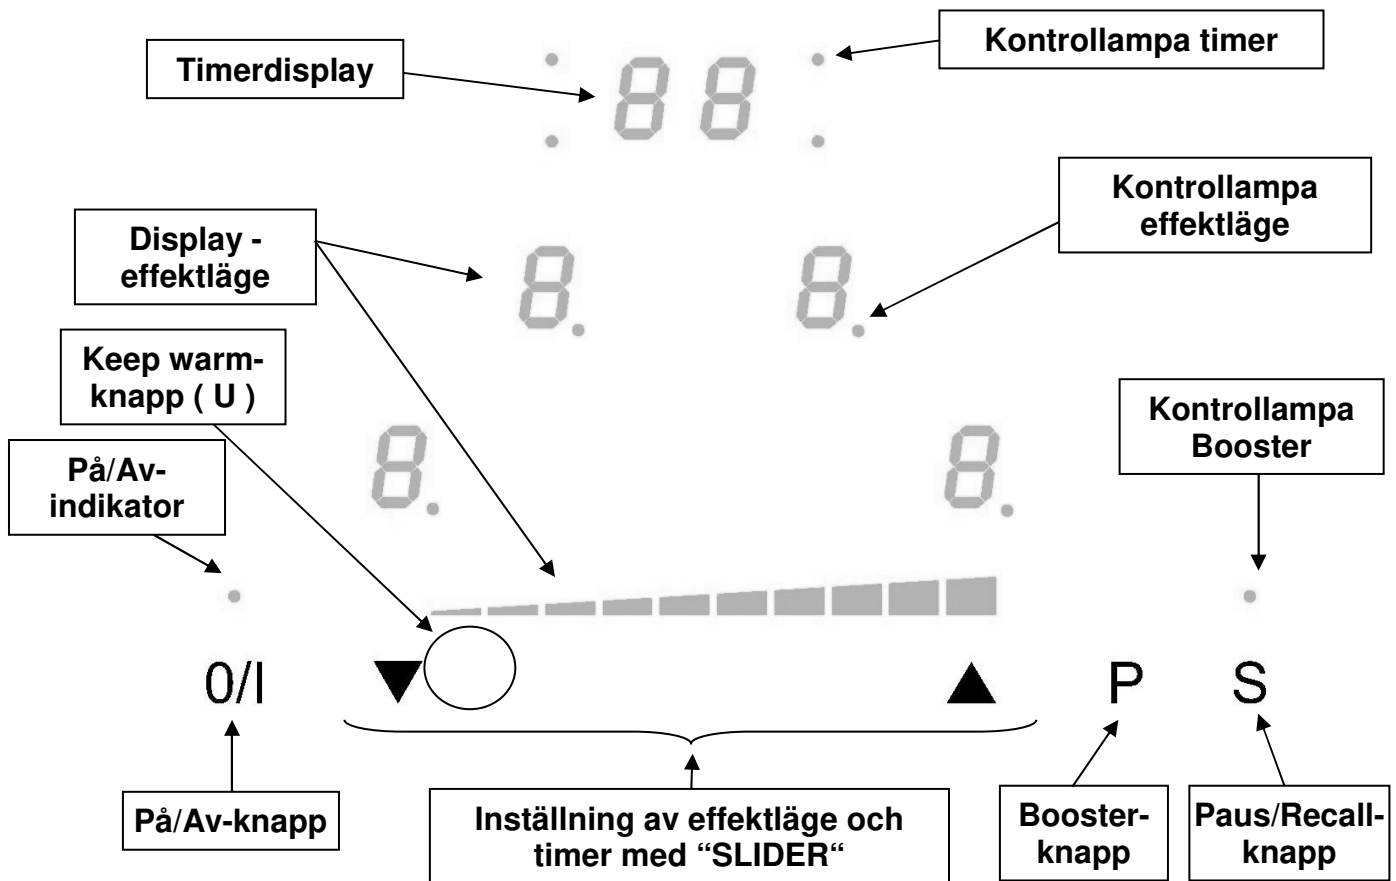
Timerdisplay

Kontrollampa timer

88

Kontrollampa effektläge

Display - effektläge

8.

8.

Keep warm-knapp ( U )

Kontrollampa Booster

På/Av-indikator

8.

8.

0/I

▼

▲

P

S

På/Av-knapp

Inställning av effektläge och timer med “SLIDER“

Booster-knapp

Paus/Recall-knapp